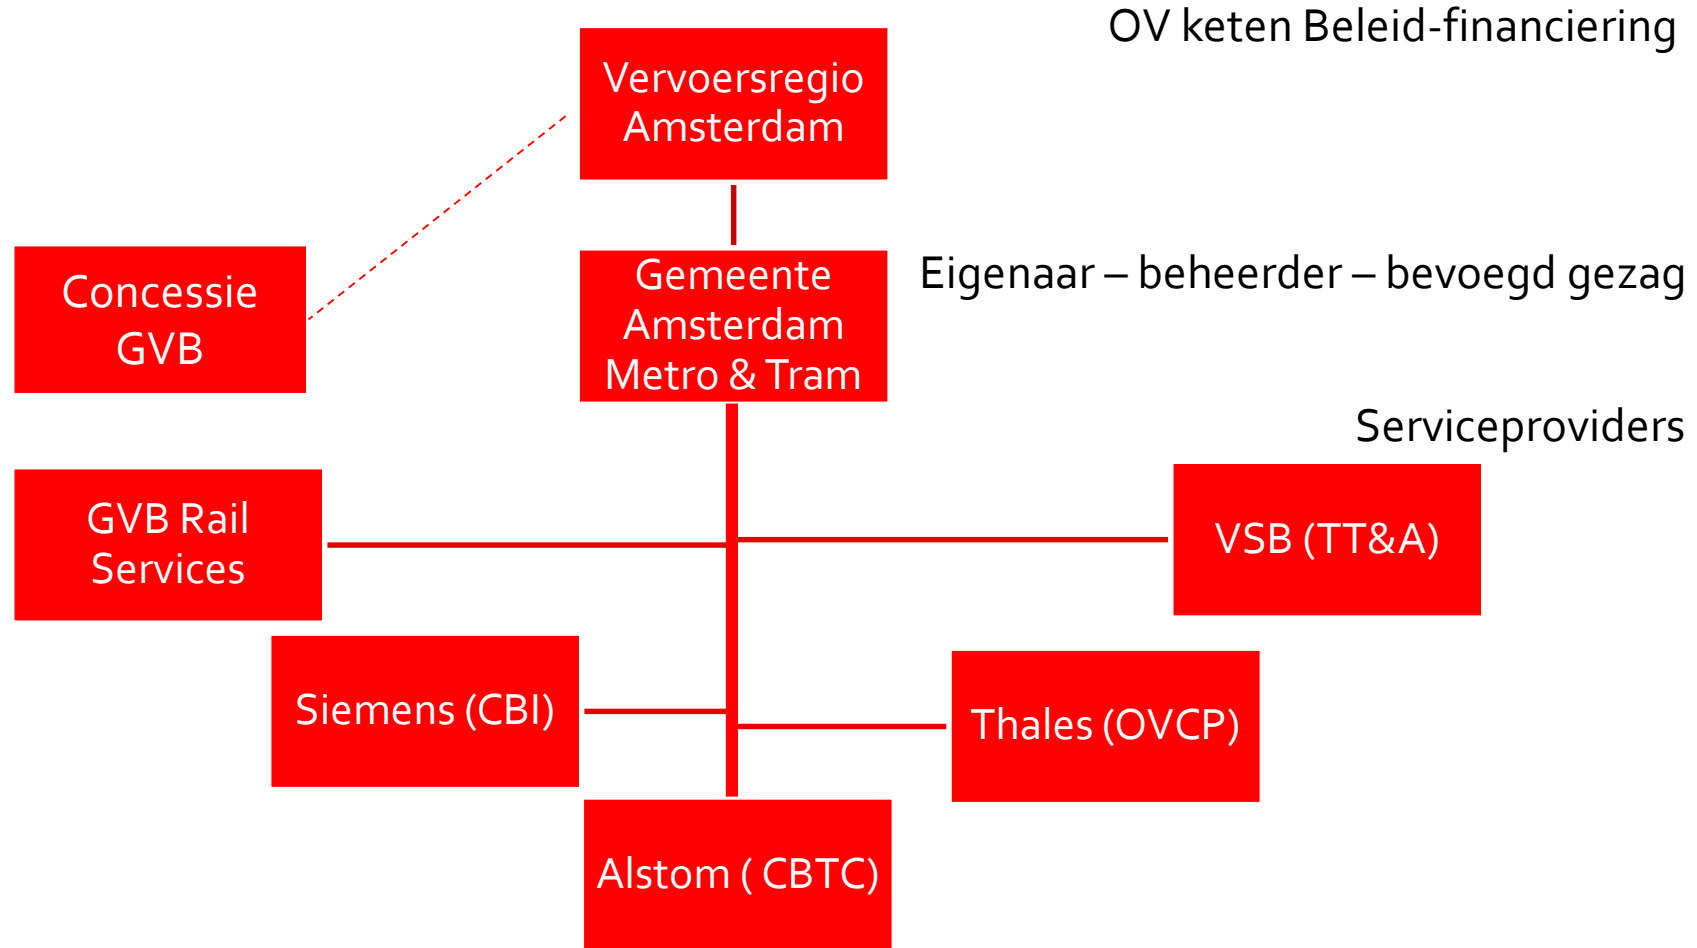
OV keten Beleid-financiering

Vervoersregio Amsterdam

Concessie GVB

Gemeente Amsterdam Metro & Tram

Eigenaar – beheerder – bevoegd gezag

Serviceproviders

GVB Rail Services

VSB (TT&A)

Siemens (CBI)

Thales (OVCP)

Alstom ( CBTC)